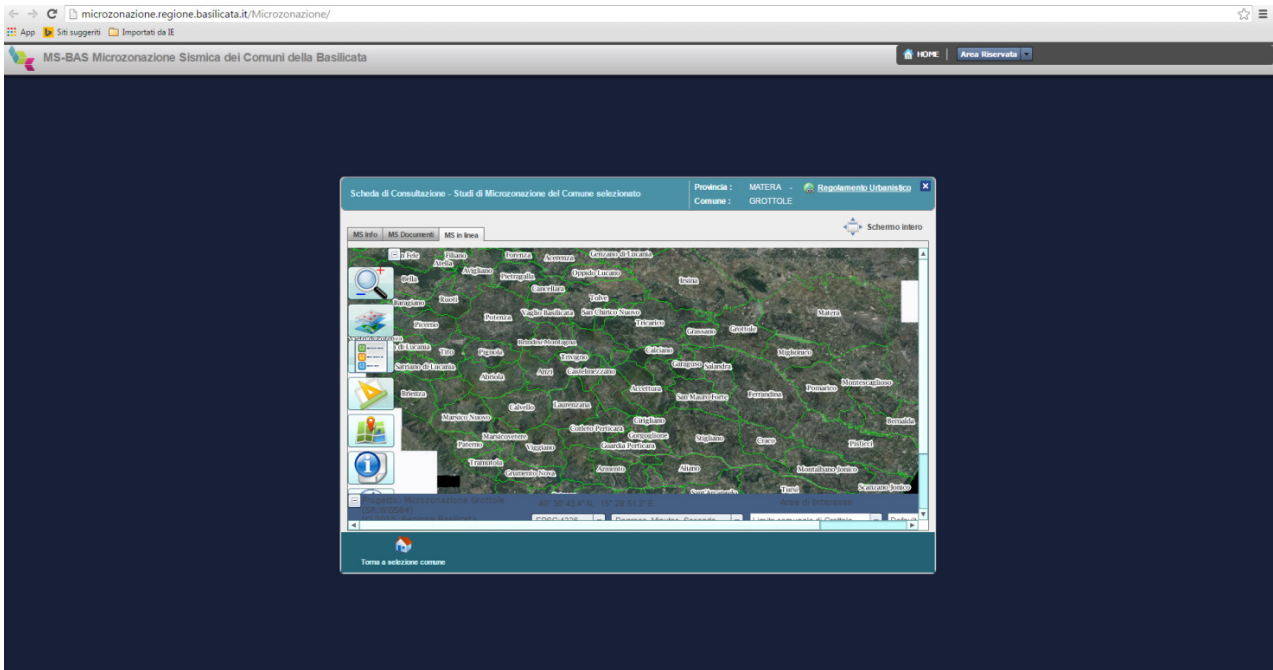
microzonazione.regione.basilicata.it/Microzonazione/

App  Siti suggeriti  Importati da IE

MS-BAS Microzonazione Sismica dei Comuni della Basilicata

HOME  Area Riservata

Scheda di Consultazione - Studi di Microzonazione del Comune selezionato

Provincia : MATERA - Regolamento Urbanistico
Comune : GROTTOLE

MS Info  MS Documenti  MS in linea

Schermo intero

Filiano  Forenza  Acerenza  Genzano di Lucania  Atella  Avigliano  Pietragalla  Oppido Lucano  Irsina  Bella  Cancellara  Tolve  Baragiano  Ruoti  Potenza  Vaglio Basilicata  San Chirico Nuovo  Tricarico  Matera  Picerno  Grassano  Grottole  Brindisi Montagna  di Lucania  Tito  Pignola  Trivigno  Calciano  Miglionico  Satriano di Lucania  Anzi  Castelmezzano  Garaguso  Salandra  Abriola  Accettura  Pomarico  Montescaglioso  Brienza  Ferrandina  San Mauro Forte  Calvello  Laurenzana  Marsico Nuovo  Bernalda  Cirigliano  Corleto Perticara  Marsicovetere  Gorgoglione  Stigliano  Craco  Pisticci  Paterno  Viggiano  Guardia Perticara  Tramutola  Grumento Nova  Armento  Aliano  Montalbano Jonico  Scanzano Jonico  Tursi

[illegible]

Torna a selezione comune